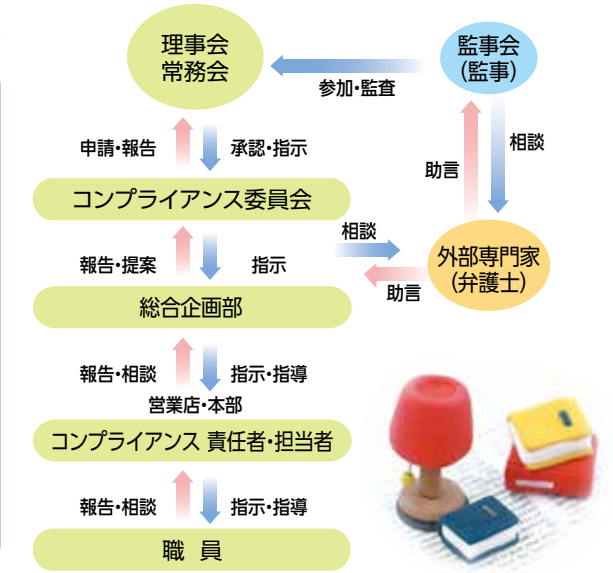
理事会
常務会

監事会
(監事)

参加・監査

申請・報告

承認・指示

助言

相談

コンプライアンス委員会

相談

報告・提案

指示

外部専門家
(弁護士)

助言

総合企画部

報告・相談

指示・指導

営業店・本部

コンプライアンス 責任者・担当者

報告・相談

指示・指導

職 員